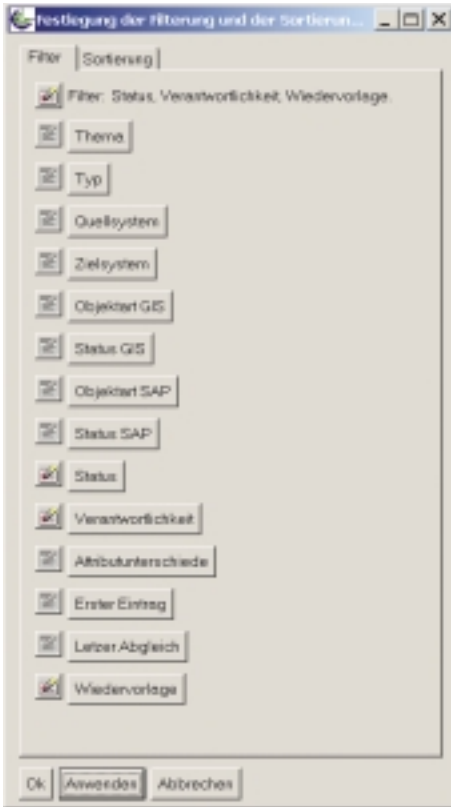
Festlegung der Filterung und der Sortierun...

Filter | Sortierung

Filter: Status, Verantwortlichkeit, Wiedervorlage.

Thema

Typ

Quellsystem

Zielsystem

Objektart GIS

Status GIS

Objektart SAP

Status SAP

Status

Verantwortlichkeit

Attributunterschiede

Erster Eintrag

Letzer Abgleich

Wiedervorlage

Ok | Anwenden | Abbrechen